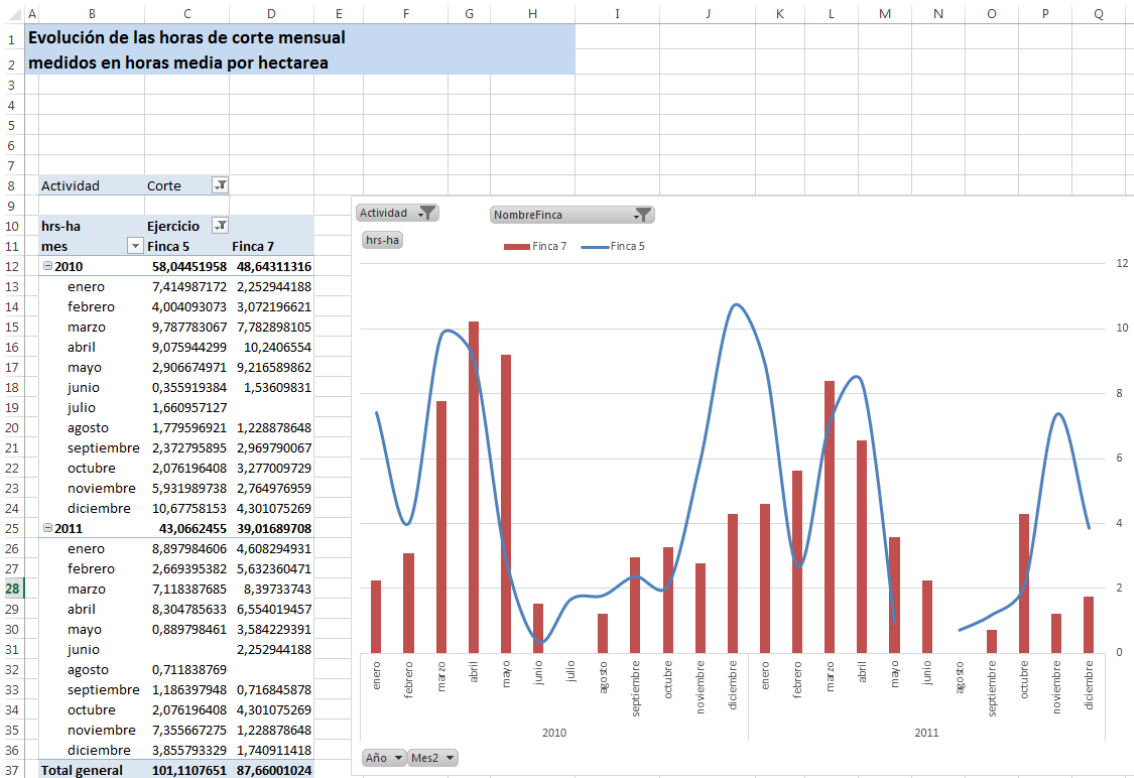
| | A | B | C | D | E | F | G | H | I | J | K | L | M | N | O | P | Q |
|---|---|---|---|---|---|---|---|---|---|---|---|---|---|---|---|---|---|
| 1 | | Evolución de las horas de corte mensual | | | | | | | | | | | | | | | |
| 2 | | medidos en horas media por hectarea | | | | | | | | | | | | | | | |
| 8 | | Actividad | Corte | | | | | | | | | | | | | | |
| 10 | | hrs-ha | Ejercicio | | | | | | | | | | | | | | |
| 11 | | mes | Finca 5 | Finca 7 | | | | | | | | | | | | | |
| 12 | | 2010 | 58,04451958 | 48,64311316 | | | | | | | | | | | | | |
| 13 | | enero | 7,414987172 | 2,252944188 | | | | | | | | | | | | | |
| 14 | | febrero | 4,004093073 | 3,072196621 | | | | | | | | | | | | | |
| 15 | | marzo | 9,787783067 | 7,782898105 | | | | | | | | | | | | | |
| 16 | | abril | 9,075944299 | 10,2406554 | | | | | | | | | | | | | |
| 17 | | mayo | 2,906674971 | 9,216589862 | | | | | | | | | | | | | |
| 18 | | junio | 0,355919384 | 1,53609831 | | | | | | | | | | | | | |
| 19 | | julio | 1,660957127 | | | | | | | | | | | | | | |
| 20 | | agosto | 1,779596921 | 1,228878648 | | | | | | | | | | | | | |
| 21 | | septiembre | 2,372795895 | 2,969790067 | | | | | | | | | | | | | |
| 22 | | octubre | 2,076196408 | 3,277009729 | | | | | | | | | | | | | |
| 23 | | noviembre | 5,931989738 | 2,764976959 | | | | | | | | | | | | | |
| 24 | | diciembre | 10,67758153 | 4,301075269 | | | | | | | | | | | | | |
| 25 | | 2011 | 43,0662455 | 39,01689708 | | | | | | | | | | | | | |
| 26 | | enero | 8,897984606 | 4,608294931 | | | | | | | | | | | | | |
| 27 | | febrero | 2,669395382 | 5,632360471 | | | | | | | | | | | | | |
| 28 | | marzo | 7,118387685 | 8,39733743 | | | | | | | | | | | | | |
| 29 | | abril | 8,304785633 | 6,554019457 | | | | | | | | | | | | | |
| 30 | | mayo | 0,889798461 | 3,584229391 | | | | | | | | | | | | | |
| 31 | | junio | | 2,252944188 | | | | | | | | | | | | | |
| 32 | | agosto | 0,711838769 | | | | | | | | | | | | | | |
| 33 | | septiembre | 1,186397948 | 0,716845878 | | | | | | | | | | | | | |
| 34 | | octubre | 2,076196408 | 4,301075269 | | | | | | | | | | | | | |
| 35 | | noviembre | 7,355667275 | 1,228878648 | | | | | | | | | | | | | |
| 36 | | diciembre | 3,855793329 | 1,740911418 | | | | | | | | | | | | | |
| 37 | | Total general | 101,1107651 | 87,66001024 | | | | | | | | | | | | | |

Actividad
NombreFinca
hrs-ha
Finca 7
Finca 5
12
10
8
6
4
2
0
enero febrero marzo abril mayo junio julio agosto septiembre octubre noviembre diciembre
2010
enero febrero marzo abril mayo junio agosto septiembre octubre noviembre diciembre
2011
Año
Mes2